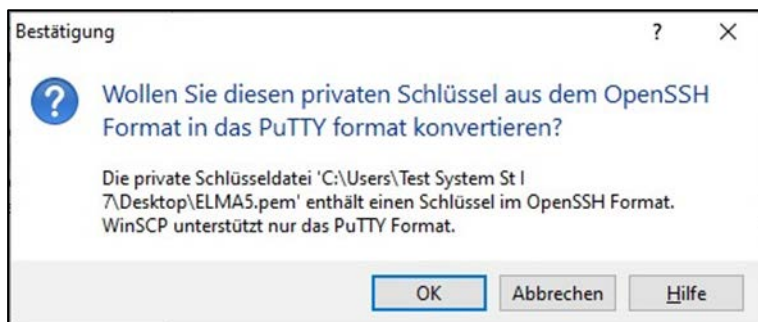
Bestätigung

?

×

?

Wollen Sie diesen privaten Schlüssel aus dem OpenSSH Format in das PuTTY format konvertieren?

Die private Schlüsseldatei 'C:\Users\Test System St I 7\Desktop\ELMA5.pem' enthält einen Schlüssel im OpenSSH Format. WinSCP unterstützt nur das PuTTY Format.

OK

Abbrechen

Hilfe